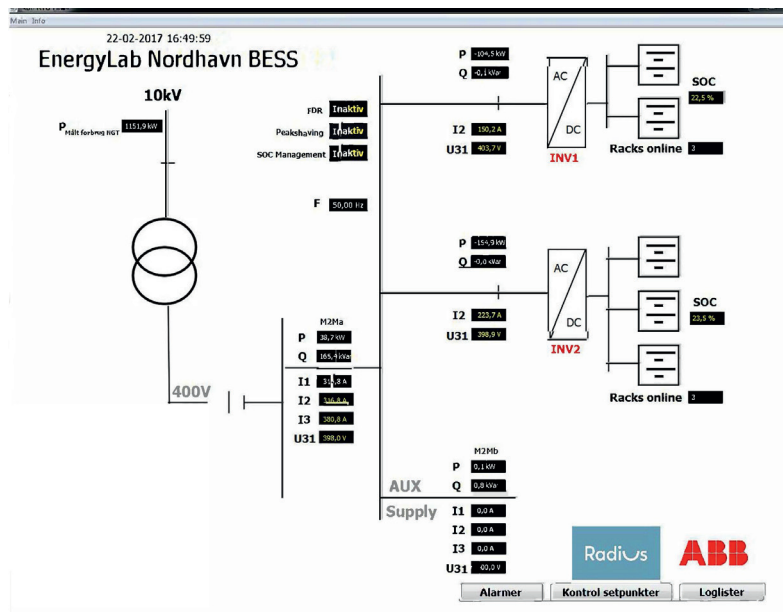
Main Info

22-02-2017 16:49:59

EnergyLab Nordhavn BESS

10kV

$P_{Målt forbrug NGT}$ 1151,9 kW

FDR Inaktiv
Peakshaving Inaktiv
SOC Management Inaktiv

F 50,00 Hz

P -104,5 kW
Q -0,1 kVar

I2 150,2 A
U31 403,7 V

AC
DC
INV1

SOC 22,5 %

Racks online 3

P -154,9 kW
Q -0,0 kVar

I2 223,7 A
U31 398,9 V

AC
DC
INV2

SOC 23,5 %

Racks online 3

M2Ma
P 38,7 kW
Q 165,4 kVar

400V

I1 3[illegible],8 A
I2 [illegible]
I3 380,8 A
U31 398,0 V

M2Mb
P 0,1 kW
Q 0,8 kVar
AUX
Supply
I1 0,0 A
I2 0,0 A
I3 0,0 A
U31 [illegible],0 V

Radius

ABB

Alarmer
Kontrol setpunkter
Loglister